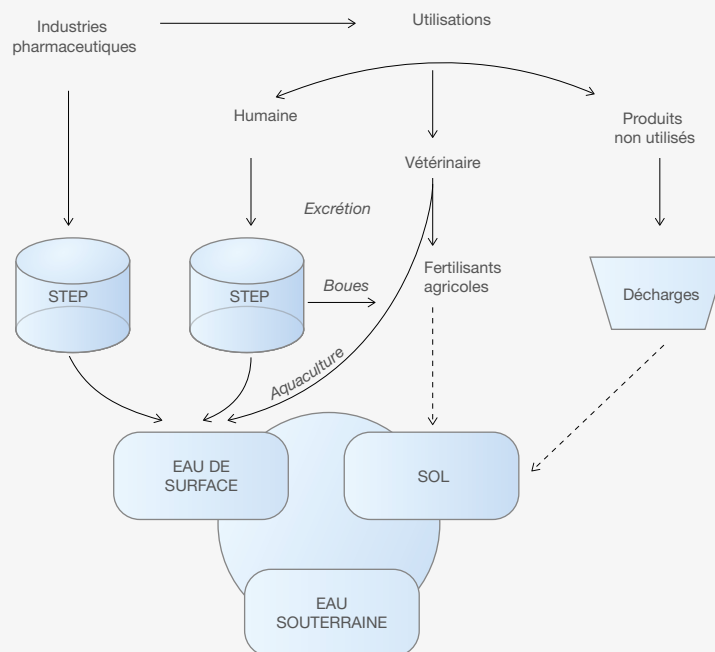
Industries pharmaceutiques

Utilisations

Humaine

Vétérinaire

Produits non utilisés

Excrétion

STEP

STEP

Boues

Fertilisants agricoles

Décharges

Aquaculture

EAU DE SURFACE

SOL

EAU SOUTERRAINE